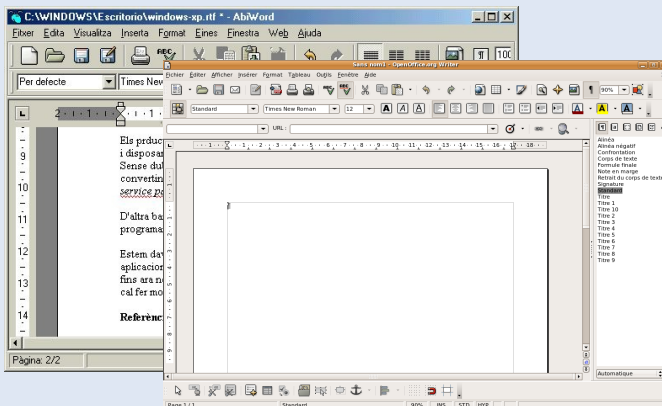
C:\WINDOWS\Escritorio\windows-xp.rtf * - AbiWord

Fitxer Edita Visualitza Inserta Format Eines Finestra Web Ajuda

Per defecte | Times New

Els pruduc
i disposar
Sense dub
convertin
service p

D'altra ba
programa

Estem dav
aplicacion
fins ara no
cal fer mo

Referènc

Pàgina: 2/2

Sans nom1 - OpenOffice.org Writer

Fichier Éditer Afficher Insérer Format Tableau Outils Fenêtre Aide

Standard | Times New Roman | 12

URL:

Alinéa
Alinéa négatif
Confrontation
Corps de texte
Formule finale
Note en marge
Retrait du corps de texte
Signature
Standard
Titre
Titre 1
Titre 10
Titre 2
Titre 3
Titre 4
Titre 5
Titre 6
Titre 7
Titre 8
Titre 9

Automatique

Page 1 / 1 | Standard | 90% | INS | STD | HYP